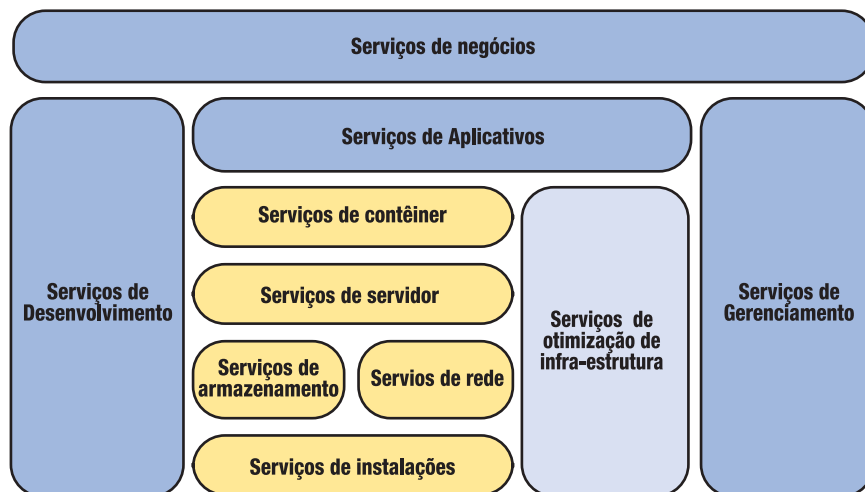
Serviços de negócios

Serviços de Desenvolvimento

Serviços de Aplicativos

Serviços de contêiner

Serviços de servidor

Serviços de armazenamento

Servios de rede

Serviços de instalações

Serviços de otimização de infra-estrutura

Serviços de Gerenciamento